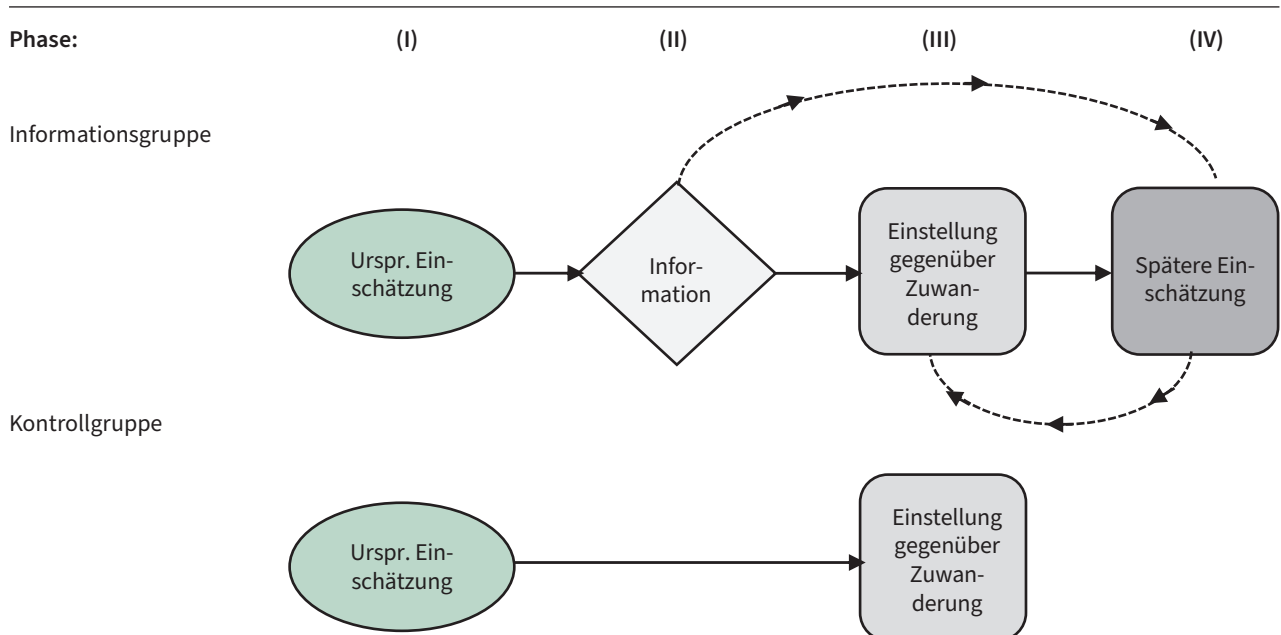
Phase: (I) (II) (III) (IV)

Informationsgruppe

Urspr. Einschätzung

Information

Einstellung gegenüber Zuwanderung

Spätere Einschätzung

Kontrollgruppe

Urspr. Einschätzung

Einstellung gegenüber Zuwanderung